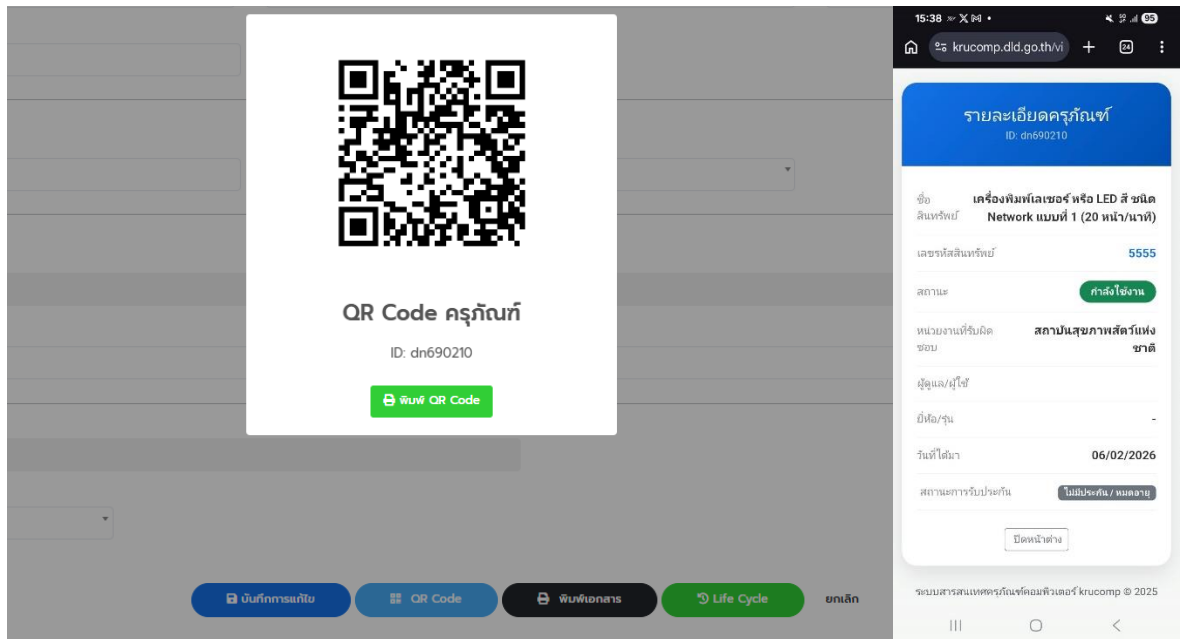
QR Code ครุภัณฑ์

ID: dn690210

พิมพ์ QR Code

บันทึกการแก้ไข

QR Code

พิมพ์เอกสาร

Life Cycle

ยกเลิก

15:38

krucomp.dld.go.th/vi

24

รายละเอียดครุภัณฑ์

ID: dn690210

| | |
|---|---|
| ชื่อสินทรัพย์ | เครื่องพิมพ์เลเซอร์ หรือ LED สี ชนิด Network แบบที่ 1 (20 หน้า/นาที) |
| เลขรหัสสินทรัพย์ | 5555 |
| สถานะ | กำลังใช้งาน |
| หน่วยงานที่รับผิดชอบ | สถาบันสุขภาพสัตว์แห่งชาติ |
| ผู้ดูแล/ผู้ใช้ | |
| ยี่ห้อ/รุ่น | - |
| วันที่ได้มา | 06/02/2026 |
| สถานะการรับประกัน | ไม่มีประกัน / หมดอายุ |

ปิดหน้าต่าง

ระบบสารสนเทศครุภัณฑ์คอมพิวเตอร์ krucomp © 2025